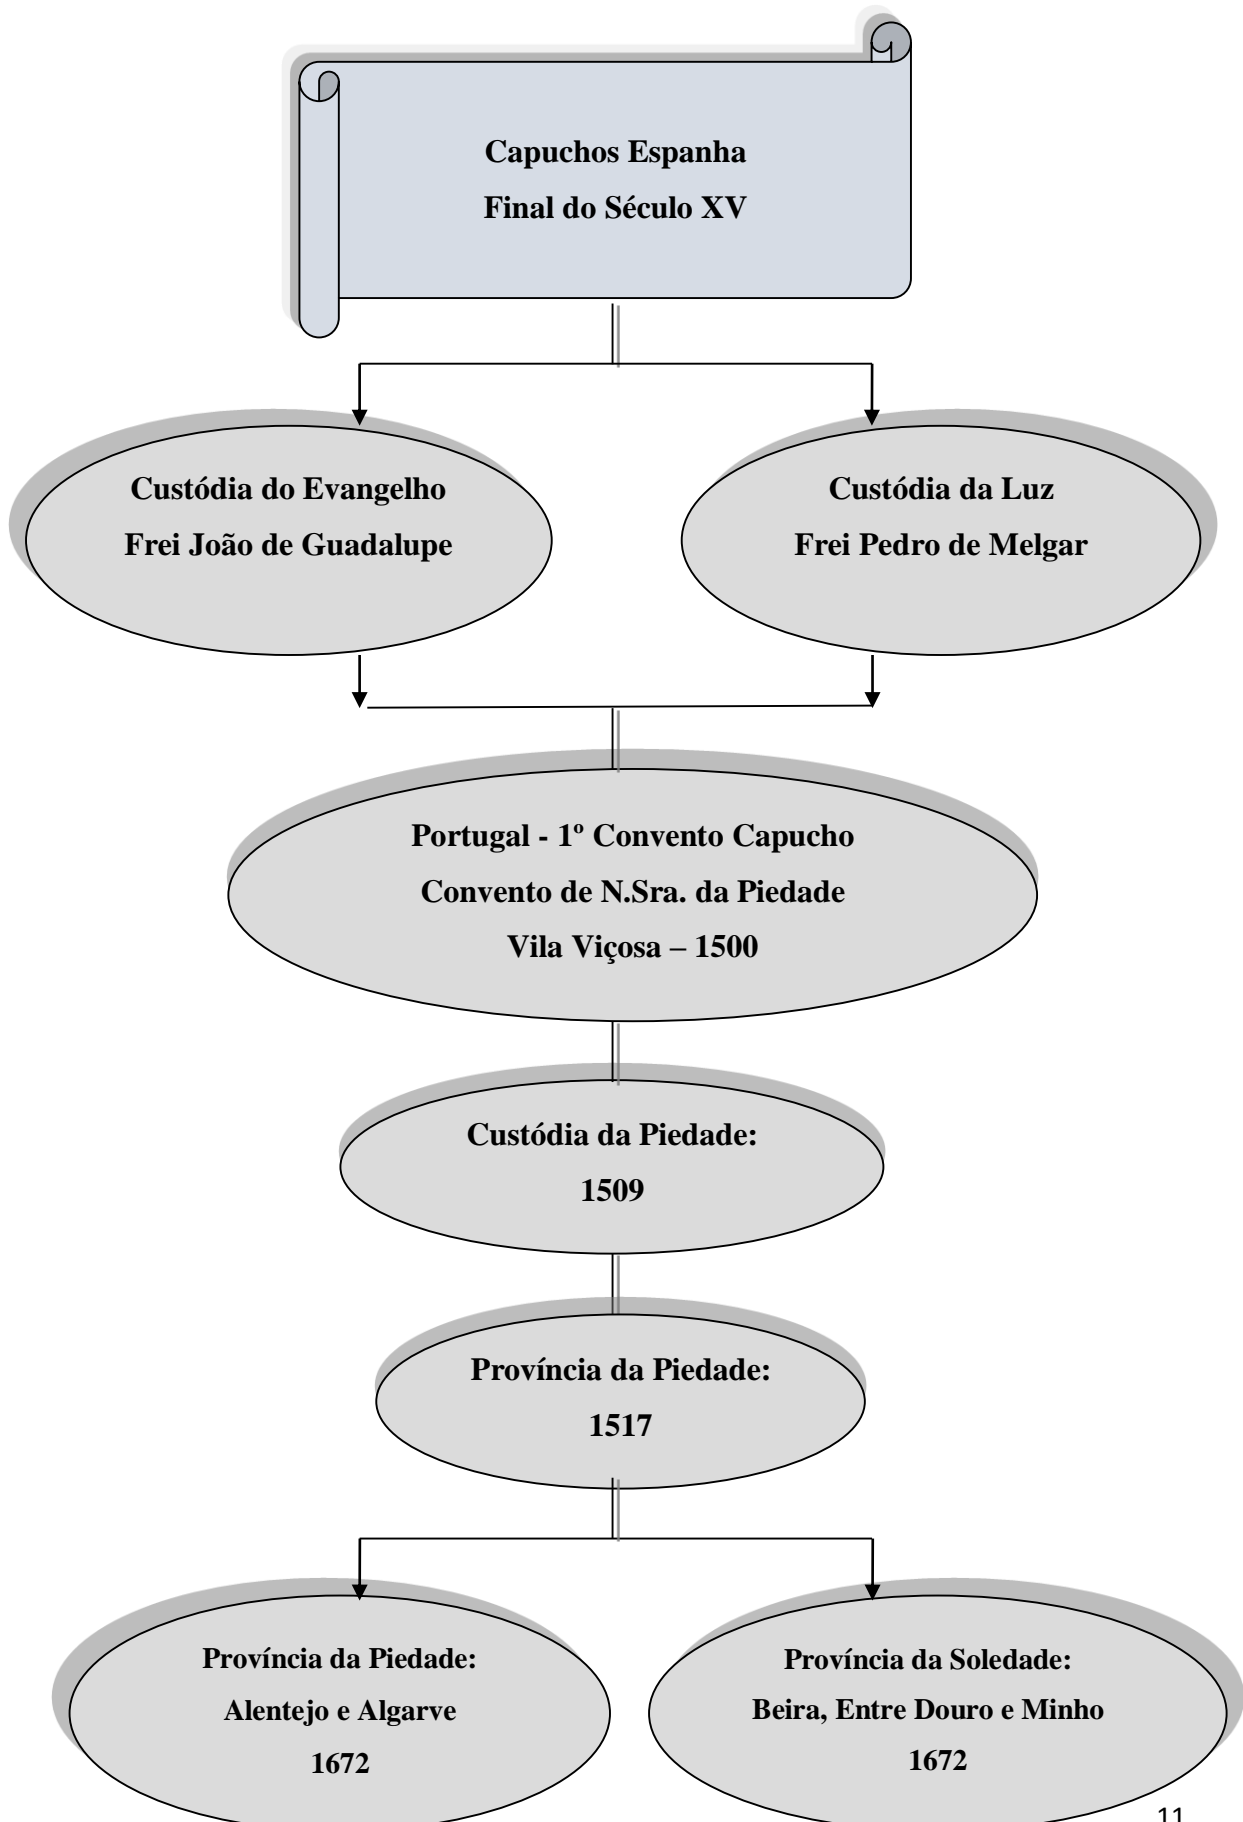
Capuchos Espanha
Final do Século XV

Custódia do Evangelho
Frei João de Guadalupe

Custódia da Luz
Frei Pedro de Melgar

Portugal - 1º Convento Capucho
Convento de N.Sra. da Piedade
Vila Viçosa – 1500

Custódia da Piedade:
1509

Província da Piedade:
1517

Província da Piedade:
Alentejo e Algarve
1672

Província da Soledade:
Beira, Entre Douro e Minho
1672

11